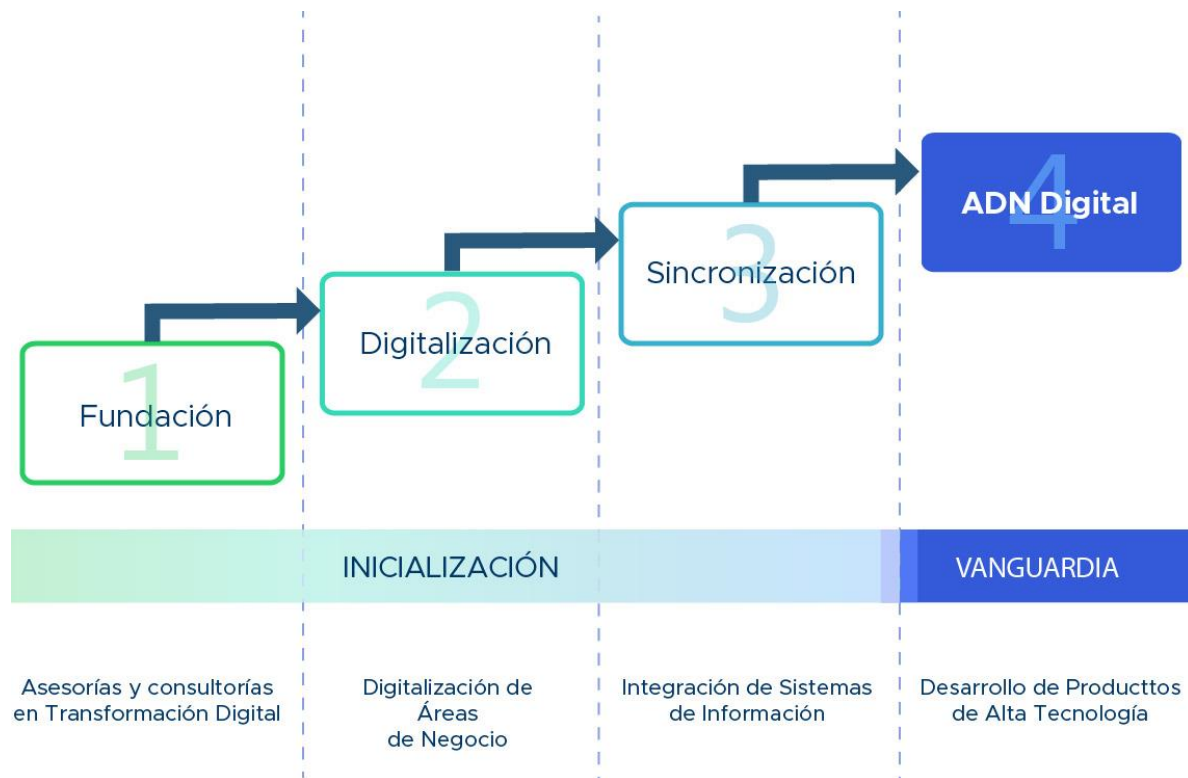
1
Fundación

2
Digitalización

3
Sincronización

4
ADN Digital

INICIALIZACIÓN

VANGUARDIA

Asesorías y consultorías en Transformación Digital

Digitalización de Áreas de Negocio

Integración de Sistemas de Información

Desarrollo de Producttos de Alta Tecnología